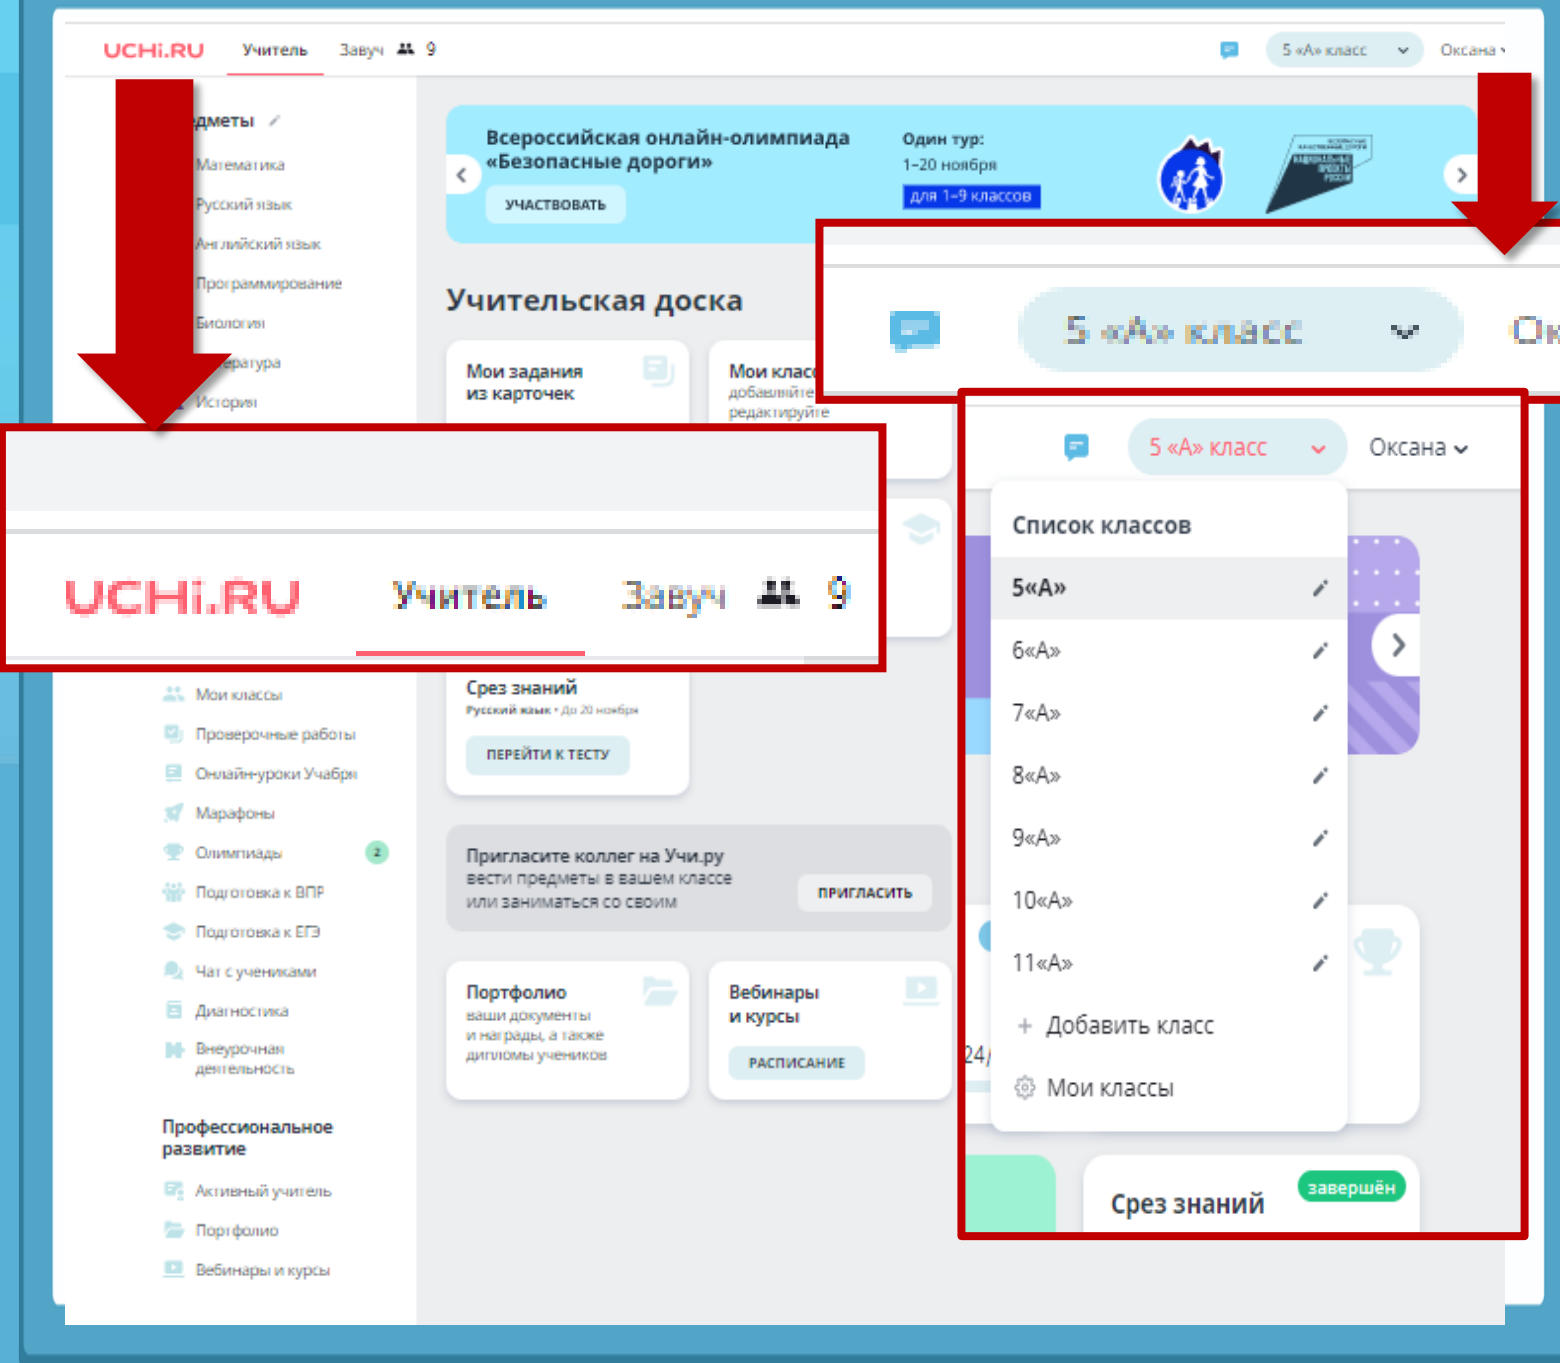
UCHi.RU Учитель Завуч 9

5 «А» класс Оксана

дметы

Математика

Русский язык

Английский язык

Программирование

Биология

ратура

История

Всероссийская онлайн-олимпиада «Безопасные дороги»

УЧАСТВОВАТЬ

Один тур:
1–20 ноября
для 1–9 классов

Учительская доска

Мои задания из карточек

Мои классы
добавляйте
редактируйте

5 «А» класс Ок

UCHi.RU Учитель Завуч 9

5 «А» класс Оксана

Список классов

5«А»

6«А»

7«А»

8«А»

9«А»

10«А»

11«А»

+ Добавить класс

Мои классы

Мои классы

Проверочные работы

Онлайн-уроки Учабри

Марафоны

Олимпиады 2

Подготовка к ВПР

Подготовка к ЕГЭ

Чат с учениками

Диагностика

Внеурочная деятельность

Профессиональное развитие

Активный учитель

Портфолио

Вебинары и курсы

Срез знаний
Русский язык • До 20 ноября

ПЕРЕЙТИ К ТЕСТУ

Пригласите коллег на Учи.ру
вести предметы в вашем классе или заниматься со своим

ПРИГЛАСИТЬ

Портфолио
ваши документы и награды, а также дипломы учеников

Вебинары и курсы

РАСПИСАНИЕ

24/

Срез знаний завершён